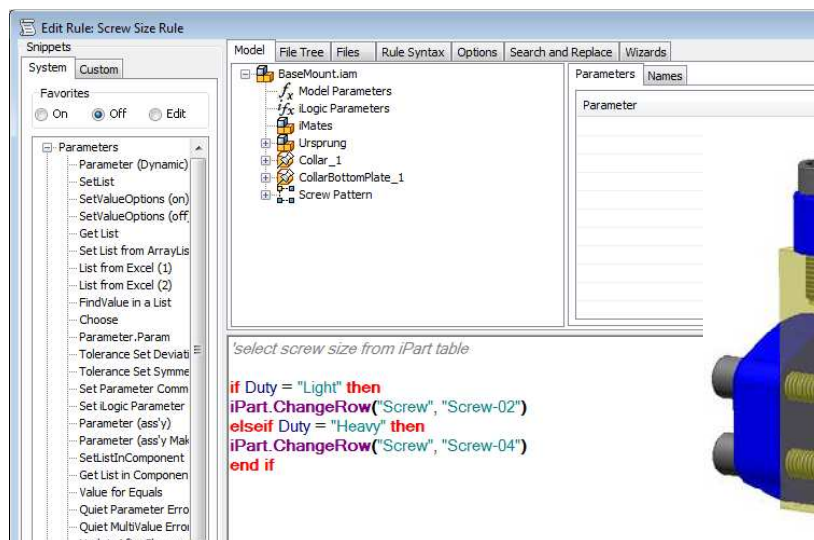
Edit Rule: Screw Size Rule

Snippets

System | Custom

Favorites

On | Off | Edit

Parameters
Parameter (Dynamic)
SetList
SetValueOptions (on)
SetValueOptions (off
Get List
Set List from ArrayLis
List from Excel (1)
List from Excel (2)
FindValue in a List
Choose
Parameter.Param
Tolerance Set Deviati
Tolerance Set Symme
Set Parameter Comm
Set iLogic Parameter
Parameter (ass'y)
Parameter (ass'y Mak
SetListInComponent
Get List in Componen
Value for Equals
Quiet Parameter Erro
Quiet MultiValue Erro

Model | File Tree | Files | Rule Syntax | Options | Search and Replace | Wizards

BaseMount.iam
Model Parameters
iLogic Parameters
iMates
Ursprung
Collar_1
CollarBottomPlate_1
Screw Pattern

Parameters | Names

Parameter

'select screw size from iPart table

if Duty = "Light" then
iPart.ChangeRow("Screw", "Screw-02")
elseif Duty = "Heavy" then
iPart.ChangeRow("Screw", "Screw-04")
end if